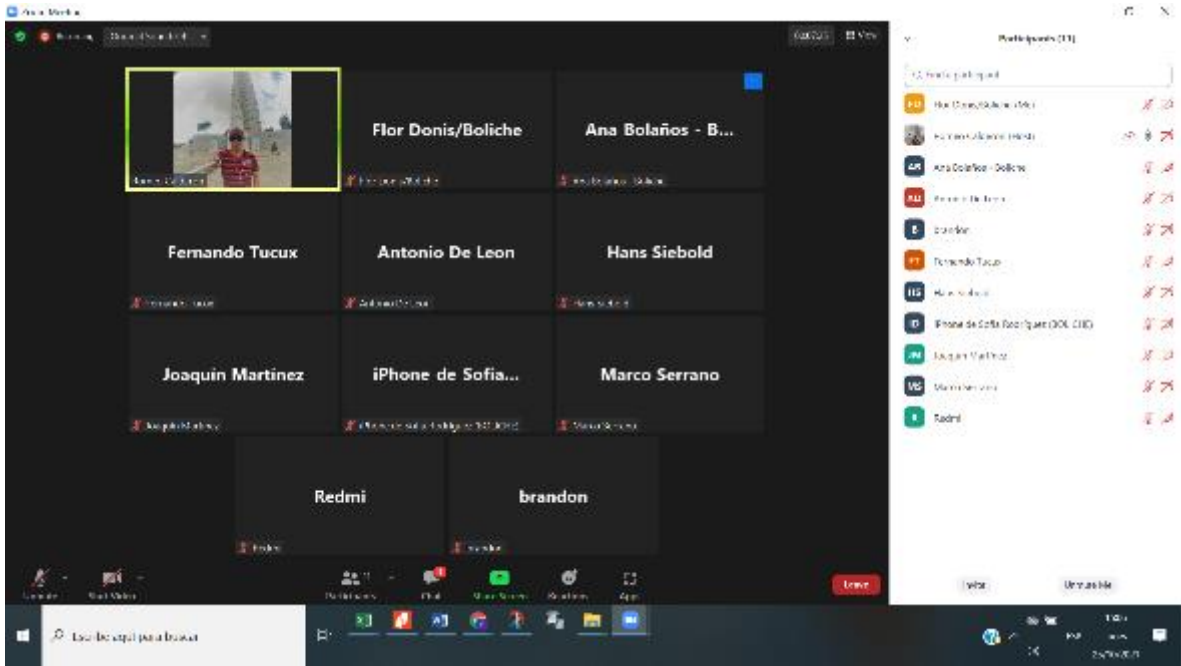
Zoom Meeting

Recording

Flor Donis/Boliche

Ana Bolaños - B...

Fernando Tucux

Antonio De Leon

Hans Siebold

Joaquin Martinez

iPhone de Sofia...

Marco Serrano

Redmi

brandon

Unmute

Start Video

Participants

Chat

Share Screen

Reactions

Apps

Leave

Participants (11)

Find a participant

Flor Donis/Boliche (Me)

Ana Bolaños - Boliche

Antonio De Leon

brandon

Fernando Tucux

Hans Siebold

iPhone de Sofia Rodriguez (SOL CID)

Joaquin Martinez

Marco Serrano

Redmi

Invite

Unmute Me

Escribe aquí para buscar